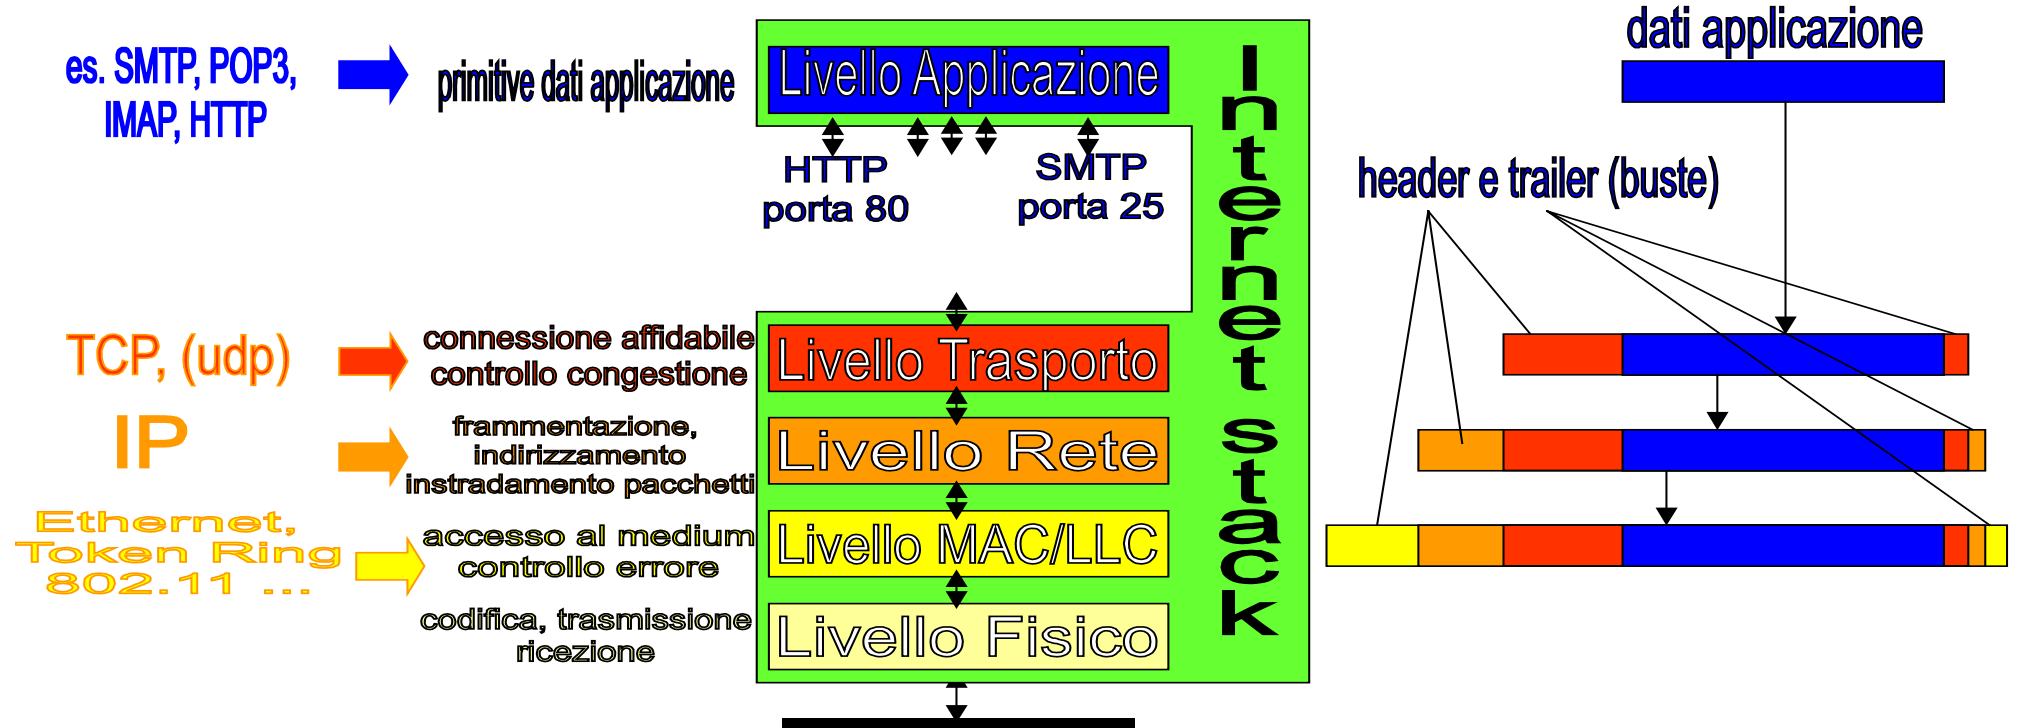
es. SMTP, POP3, IMAP, HTTP

primitive dati applicazione

Livello Applicazione

HTTP porta 80

SMTP porta 25

Internet stack

dati applicazione

header e trailer (buste)

TCP, (udp)

connessione affidabile controllo congestione

Livello Trasporto

IP

frammentazione, indirizzamento instradamento pacchetti

Livello Rete

Ethernet, Token Ring 802.11 ...

accesso al medium controllo errore

Livello MAC/LLC

codifica, trasmissione ricezione

Livello Fisico